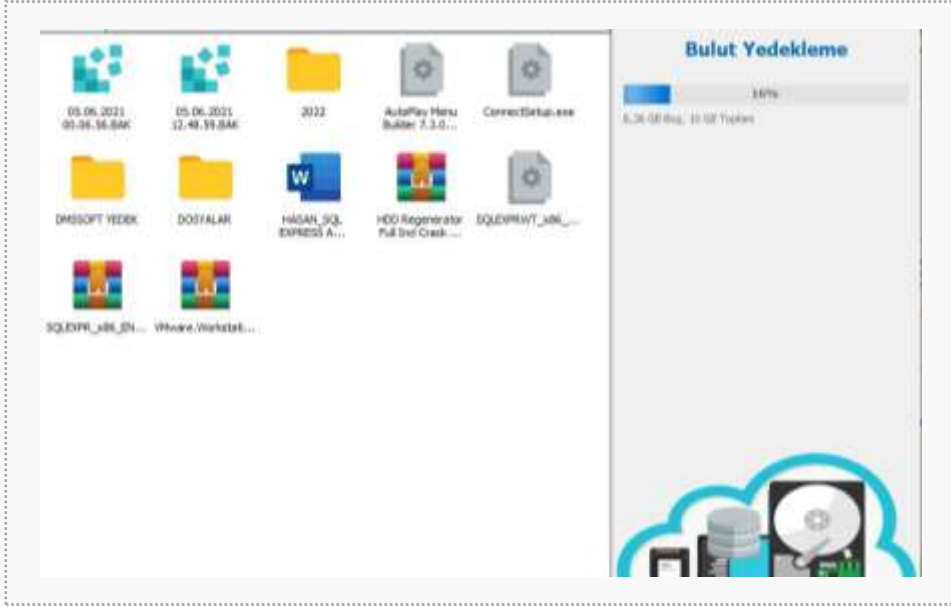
05.06.2021 03.06.56.BAK

05.06.2021 12.48.59.BAK

2022

AutoPlay Menu Builder 7.3.0...

ConnectSetup.exe

DMSSOFT YEDEK

DOSYALAR

HAGAN_SQL EXPRESS A...

HDD Regenerator Full Incl Crack ...

SQLEXPRWT_x86_...

SQLEXPR_x86_EN...

VMware.Workstati...

Bulut Yedekleme

16%

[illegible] GB Boş, 10 GB Toplam